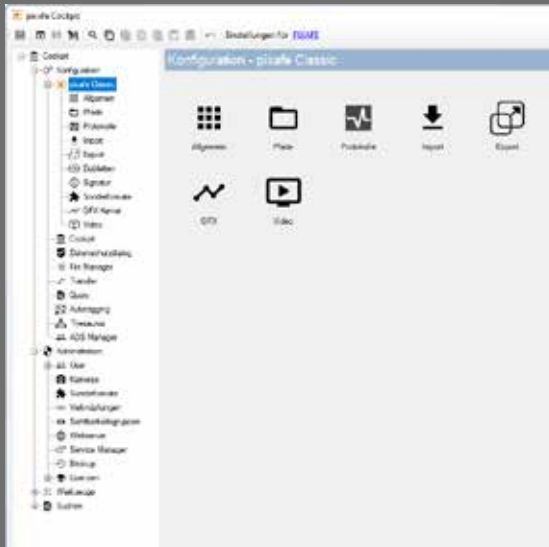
pixafe Cockpit

Einstellungen für PIXAFE

Cockpit
Konfiguration
pixafe Classic
Allgemein
Pfade
Protokolle
Import
Export
Dubletten
Signatur
Sonderfunktion
GPX Kanal
Video
Cockpit
Datenverbindung
Ad Manager
Transfer
Quota
Anmeldung
Timezone
ADS Manager
Administration
User
Kameras
Sonderfunktion
Verbindungen
Sortierkategorien
Webserver
Service Manager
Backup
Lizenzen
Werkzeuge
System

Konfiguration - pixafe Classic

Allgemein
Pfade
Protokolle
Import
Export
GPX
Video